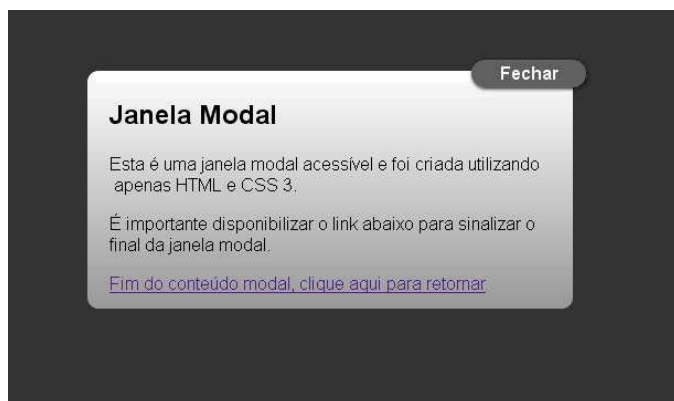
Fechar

Janela Modal

Esta é uma janela modal acessível e foi criada utilizando apenas HTML e CSS 3.

É importante disponibilizar o link abaixo para sinalizar o final da janela modal.

Fim do conteúdo modal, clique aqui para retornar